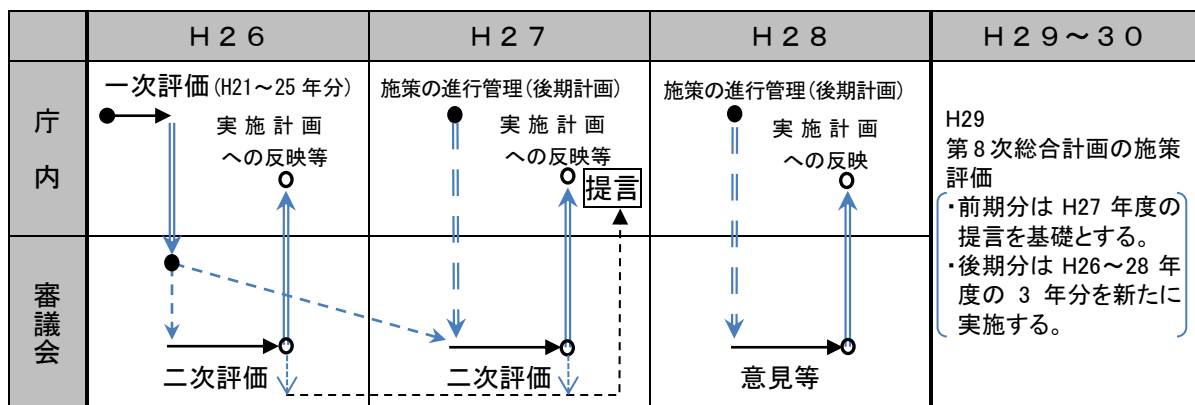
|  | H26 | H27 | H28 | H29～30 |
|---|---|---|---|---|
| 庁内 | 一次評価(H21～25年分) 実施計画への反映等 | 施策の進行管理(後期計画) 実施計画への反映等 提言 | 施策の進行管理(後期計画) 実施計画への反映 | H29 第8次総合計画の施策評価 ・前期分はH27年度の提言を基礎とする。 ・後期分はH26～28年度の3年分を新たに実施する。 |
| 審議会 | 二次評価 | 二次評価 | 意見等 |  |